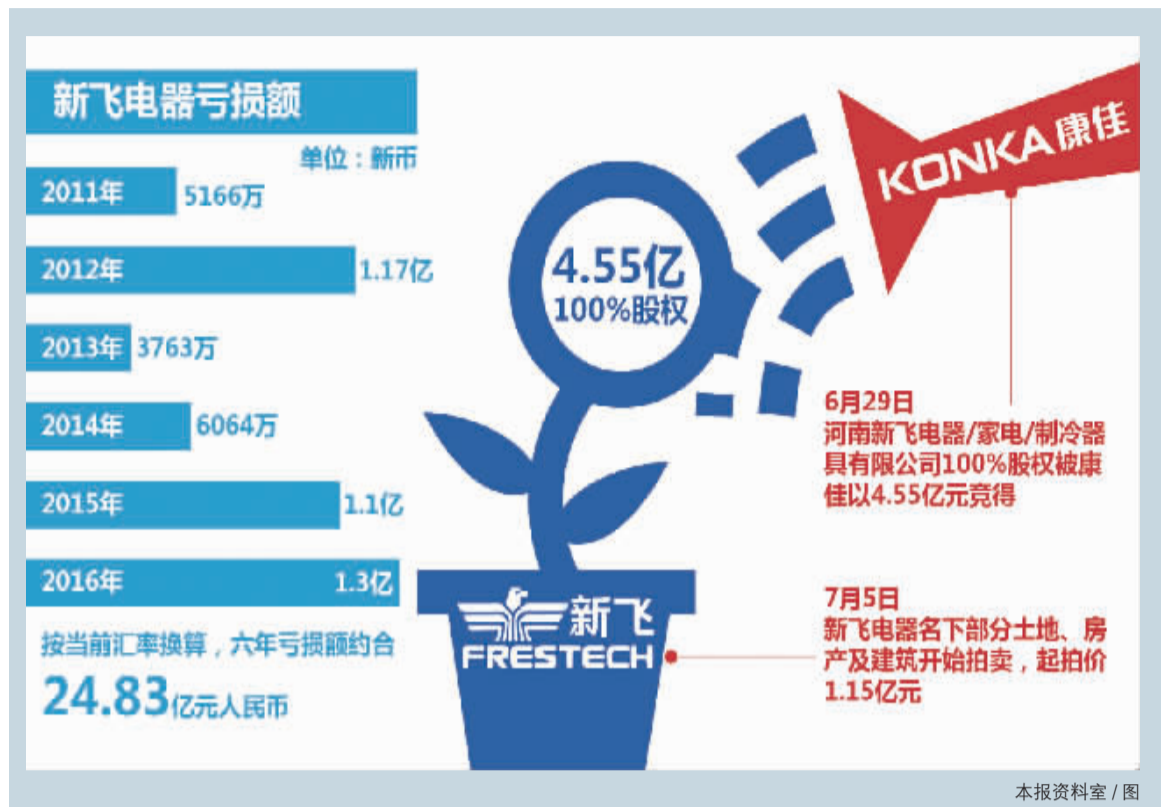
新飞电器亏损额

单位：新币

2011年 5166万

2012年 1.17亿

2013年 3763万

2014年 6064万

2015年 1.1亿

2016年 1.3亿

按当前汇率换算，六年亏损额约合

24.83亿元人民币

KONKA康佳

4.55亿
100%股权

新飞
FRESTECH

6月29日
河南新飞电器/家电/制冷器具有限公司100%股权被康佳以4.55亿元竞得

7月5日
新飞电器名下部分土地、房产及建筑开始拍卖，起拍价1.15亿元

本报资料室 / 图